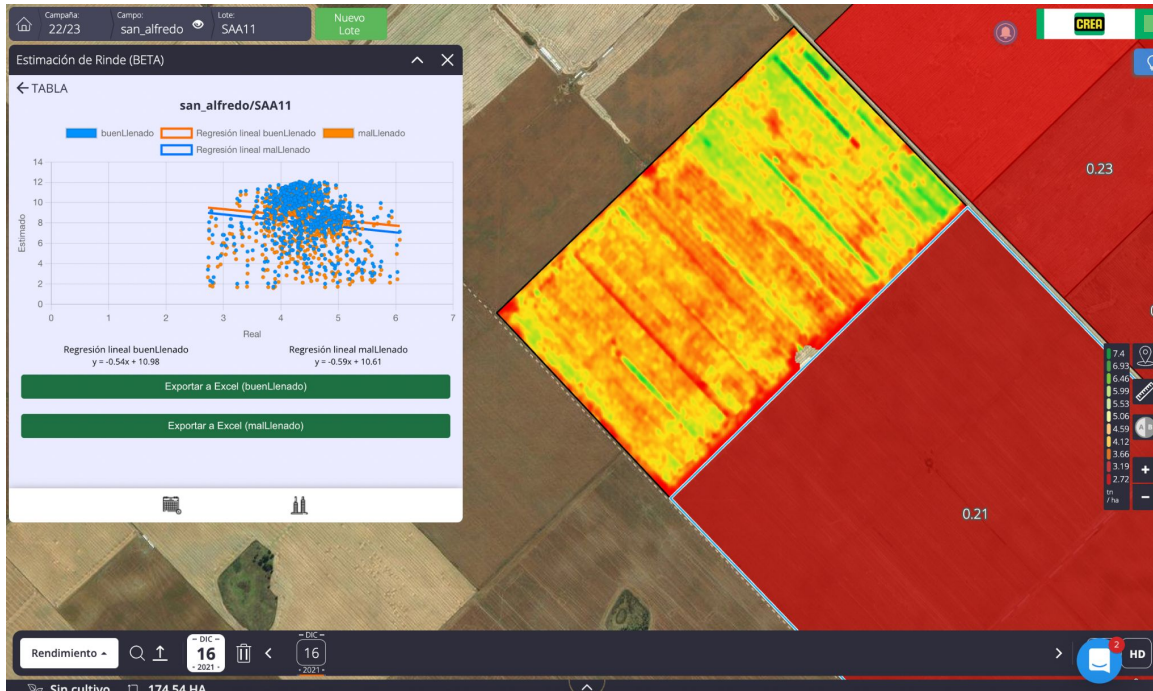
Campaña: 22/23
Campo: san_alfredo
Lote: SAA11
Nuevo Lote

CREA

Estimación de Rinde (BETA)

← TABLA

san_alfredo/SAA11

buenLlenado
Regresión lineal buenLlenado
malLlenado
Regresión lineal malLlenado

Estimado
14
12
10
8
6
4
2
0
0 1 2 3 4 5 6 7
Real

Regresión lineal buenLlenado
$y = -0.54x + 10.98$

Regresión lineal malLlenado
$y = -0.59x + 10.61$

Exportar a Excel (buenLlenado)

Exportar a Excel (malLlenado)

0.23

0.21

7.4
6.93
6.46
5.99
5.53
5.06
4.59
4.12
3.66
3.19
2.72
tn / ha

Rendimiento
DIC 16 2021
DIC 16 2021

2
HD

Sin cultivo 174.54 HA